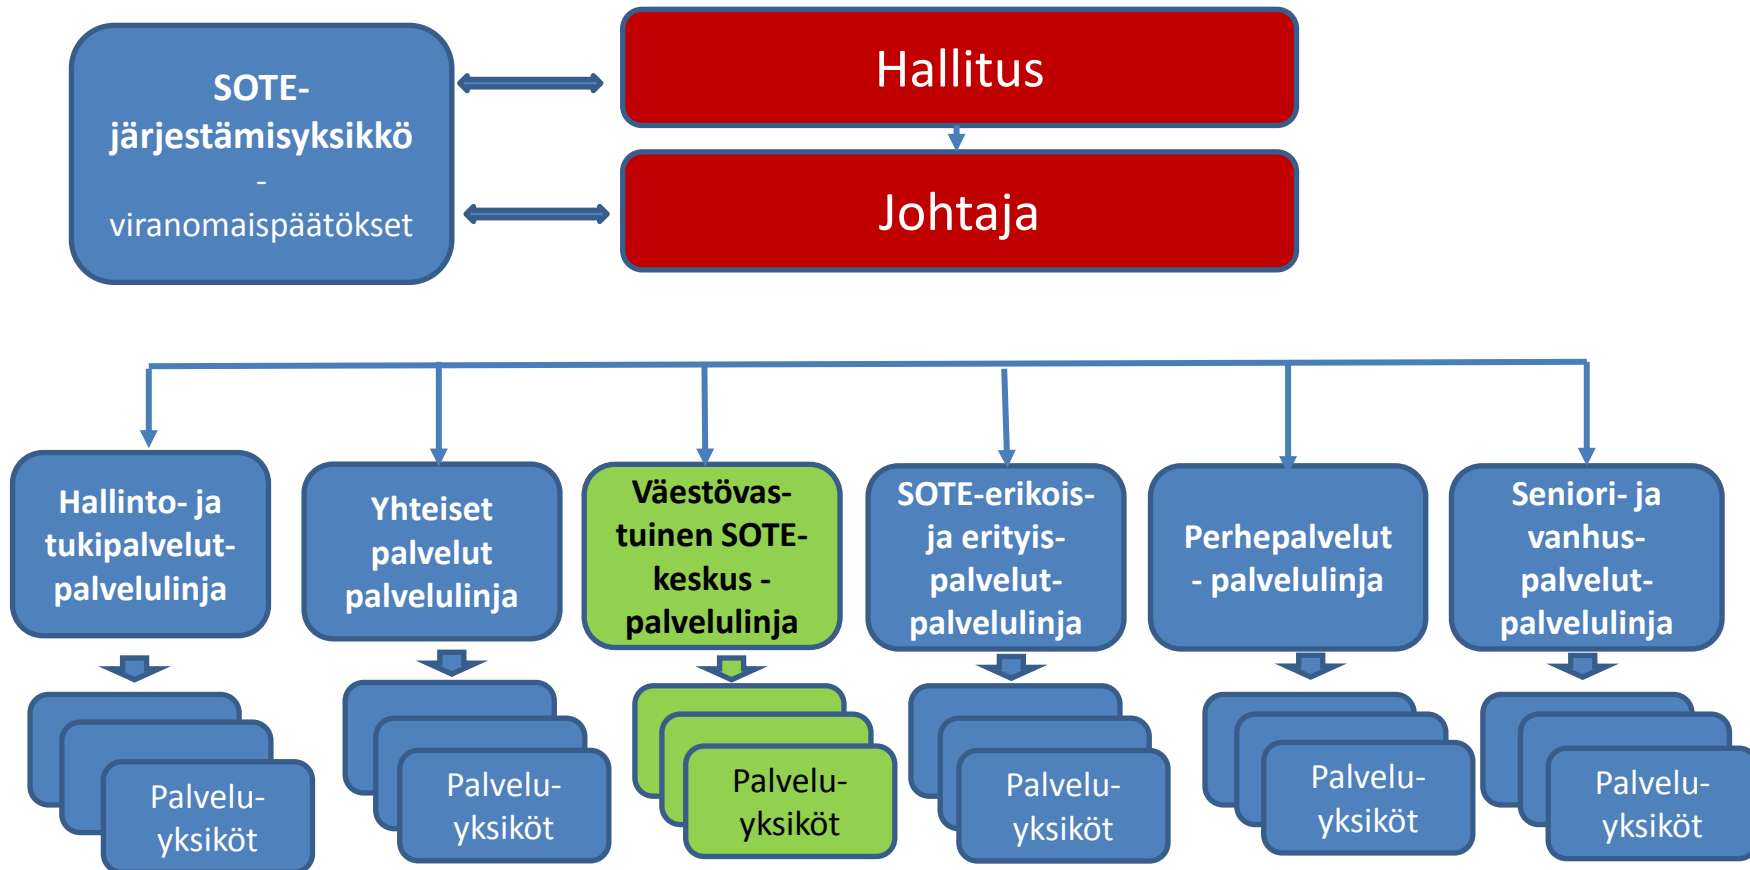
SOTE-järjestämisyksikkö
-
viranomaispäätökset

Hallitus

Johtaja

Hallinto- ja tukipalvelut-palvelulinja

Yhteiset palvelut palvelulinja

Väestövastuinen SOTE-keskus - palvelulinja

SOTE-erikois- ja erityis-palvelut-palvelulinja

Perhepalvelut - palvelulinja

Seniori- ja vanhus-palvelut-palvelulinja

Palvelu-yksiköt

Palvelu-yksiköt

Palvelu-yksiköt

Palvelu-yksiköt

Palvelu-yksiköt

Palvelu-yksiköt